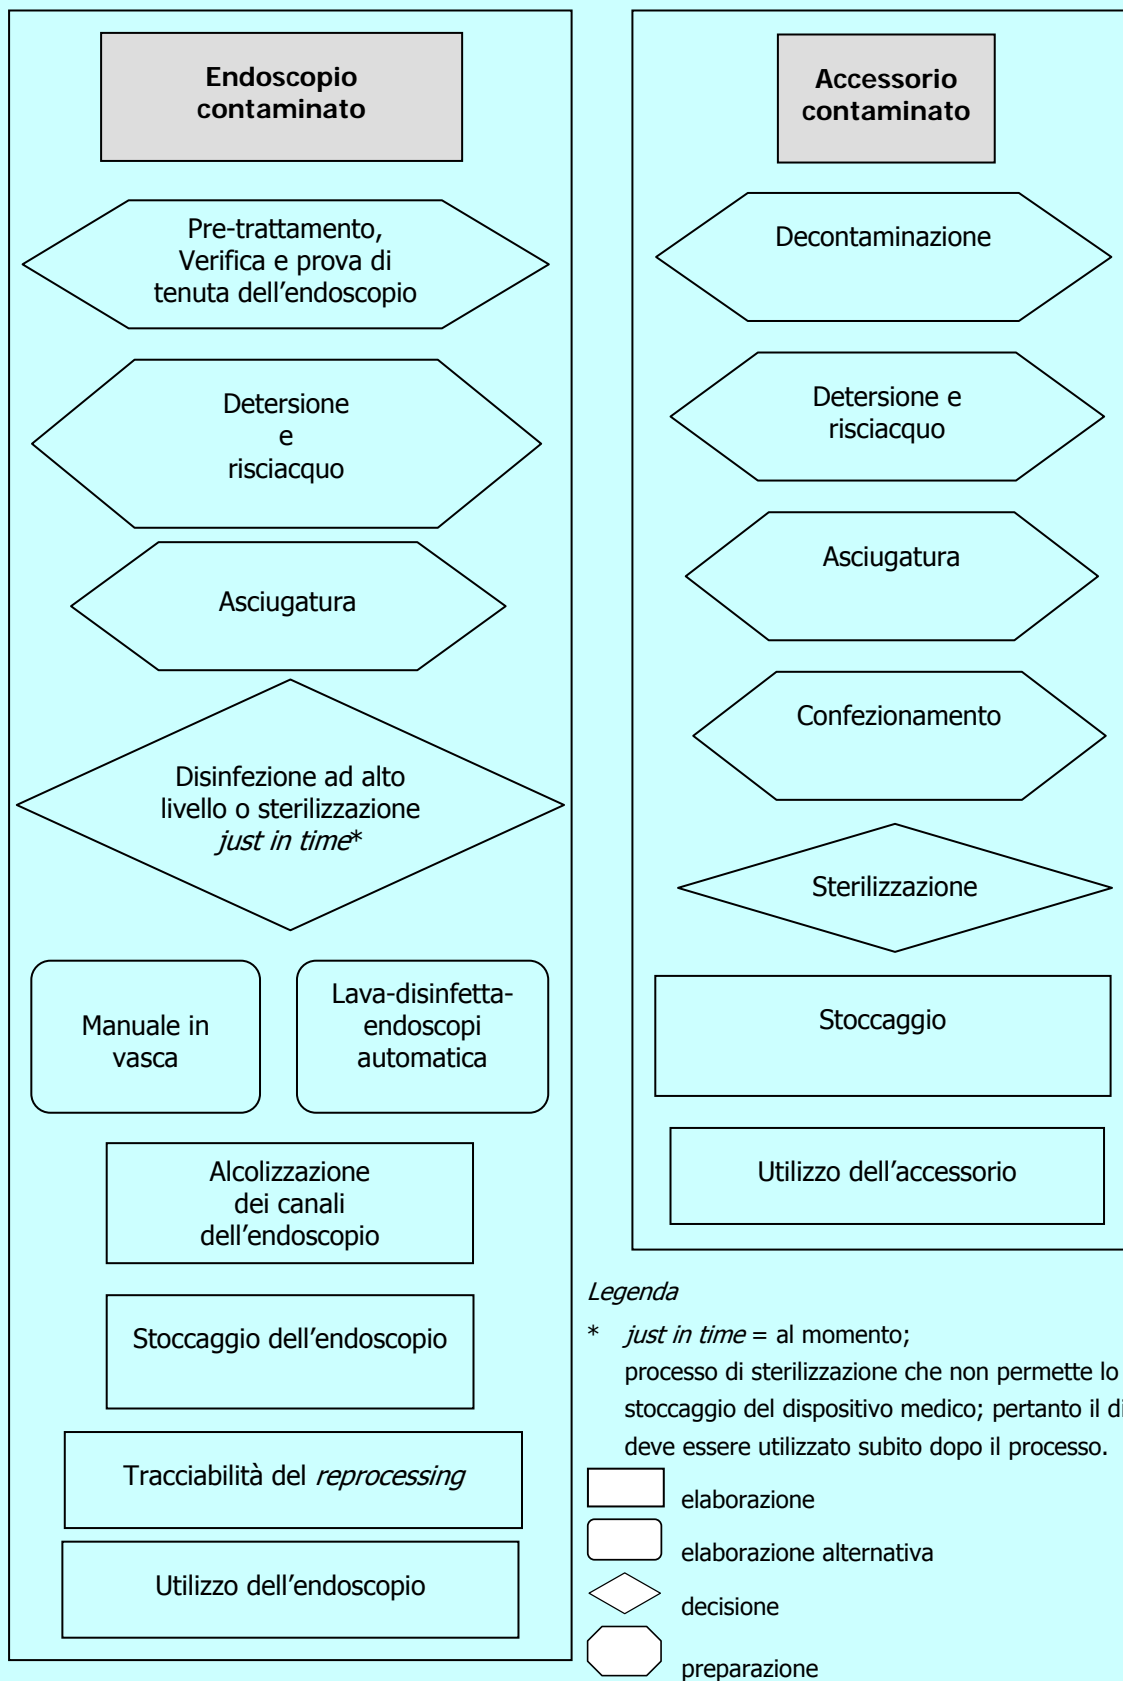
**Endoscopio contaminato**

Pre-trattamento, Verifica e prova di tenuta dell'endoscopio

Detersione e risciacquo

Asciugatura

Disinfezione ad alto livello o sterilizzazione *just in time*\*

Manuale in vasca

Lava-disinfetta-endoscopi automatica

Alcolizzazione dei canali dell'endoscopio

Stoccaggio dell'endoscopio

Tracciabilità del *reprocessing*

Utilizzo dell'endoscopio

**Accessorio contaminato**

Decontaminazione

Detersione e risciacquo

Asciugatura

Confezionamento

Sterilizzazione

Stoccaggio

Utilizzo dell'accessorio

*Legenda*

\* *just in time* = al momento;
processo di sterilizzazione che non permette lo stoccaggio del dispositivo medico; pertanto il di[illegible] deve essere utilizzato subito dopo il processo.

elaborazione

elaborazione alternativa

decisione

preparazione